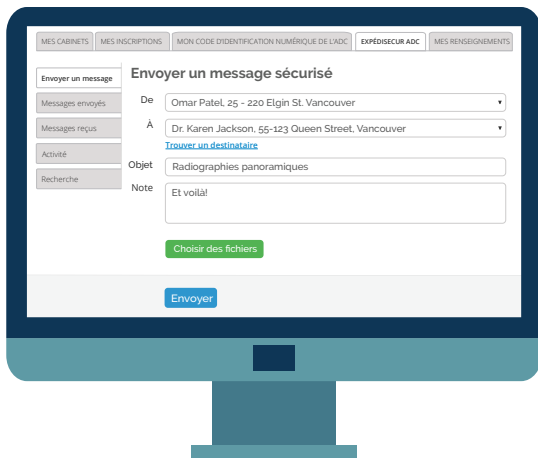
MES CABINETS | MES INSCRIPTIONS | MON CODE D'IDENTIFICATION NUMÉRIQUE DE L'ADC | EXPÉDISECUR ADC | MES RENSEIGNEMENTS

Envoyer un message
Messages envoyés
Messages reçus
Activité
Recherche

Envoyer un message sécurisé

De Omar Patel, 25 - 220 Elgin St. Vancouver

À Dr. Karen Jackson, 55-123 Queen Street, Vancouver

Trouver un destinataire

Objet Radiographies panoramiques

Note Et voilà!

Choisir des fichiers

Envoyer